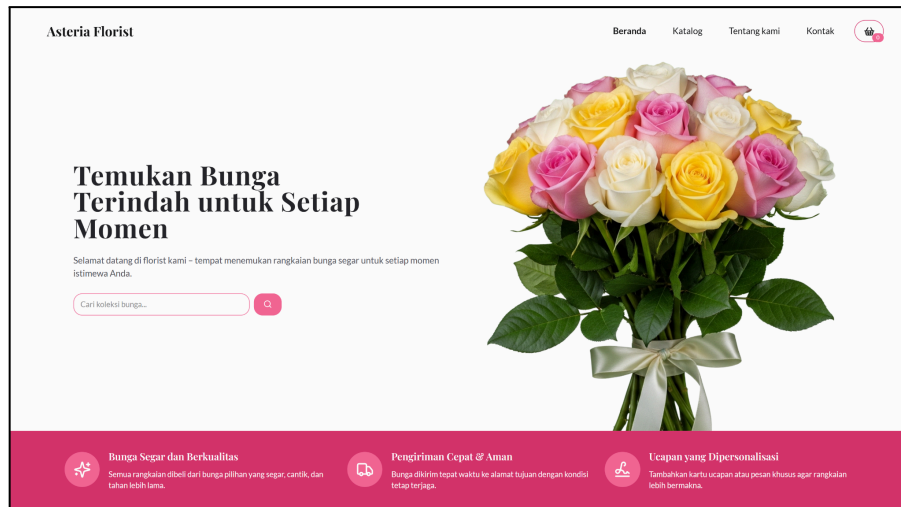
Asteria Florist

Beranda Katalog Tentang kami Kontak

0

Temukan Bunga Terindah untuk Setiap Momen

Selamat datang di florist kami – tempat menemukan rangkaian bunga segar untuk setiap momen istimewa Anda.

Cari koleksi bunga...

Bunga Segar dan Berkualitas
Semua rangkaian dibeli dari bunga pilihan yang segar, cantik, dan tahan lebih lama.

Pengiriman Cepat & Aman
Bunga dikirim tepat waktu ke alamat tujuan dengan kondisi tetap terjaga.

Ucapan yang Dipersonalisasi
Tambahkan kartu ucapan atau pesan khusus agar rangkaian lebih bermakna.